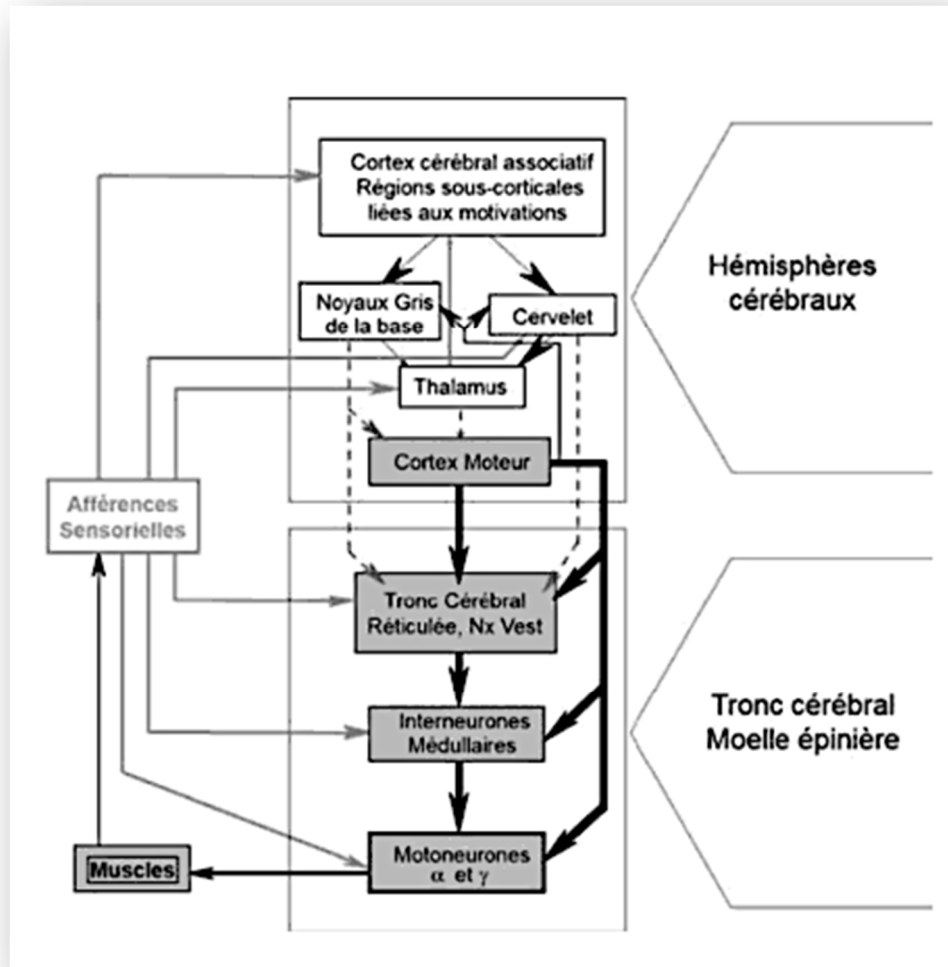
Cortex cérébral associatif
Régions sous-corticales liées aux motivations

Noyaux Gris de la base

Cervelet

Thalamus

Cortex Moteur

Hémisphères cérébraux

Afférences Sensorielles

Tronc Cérébral
Réticulée, Nx Vest

Interneurones Médullaires

Tronc cérébral
Moelle épinière

Muscles

Motoneurones
$\alpha$ et $\gamma$